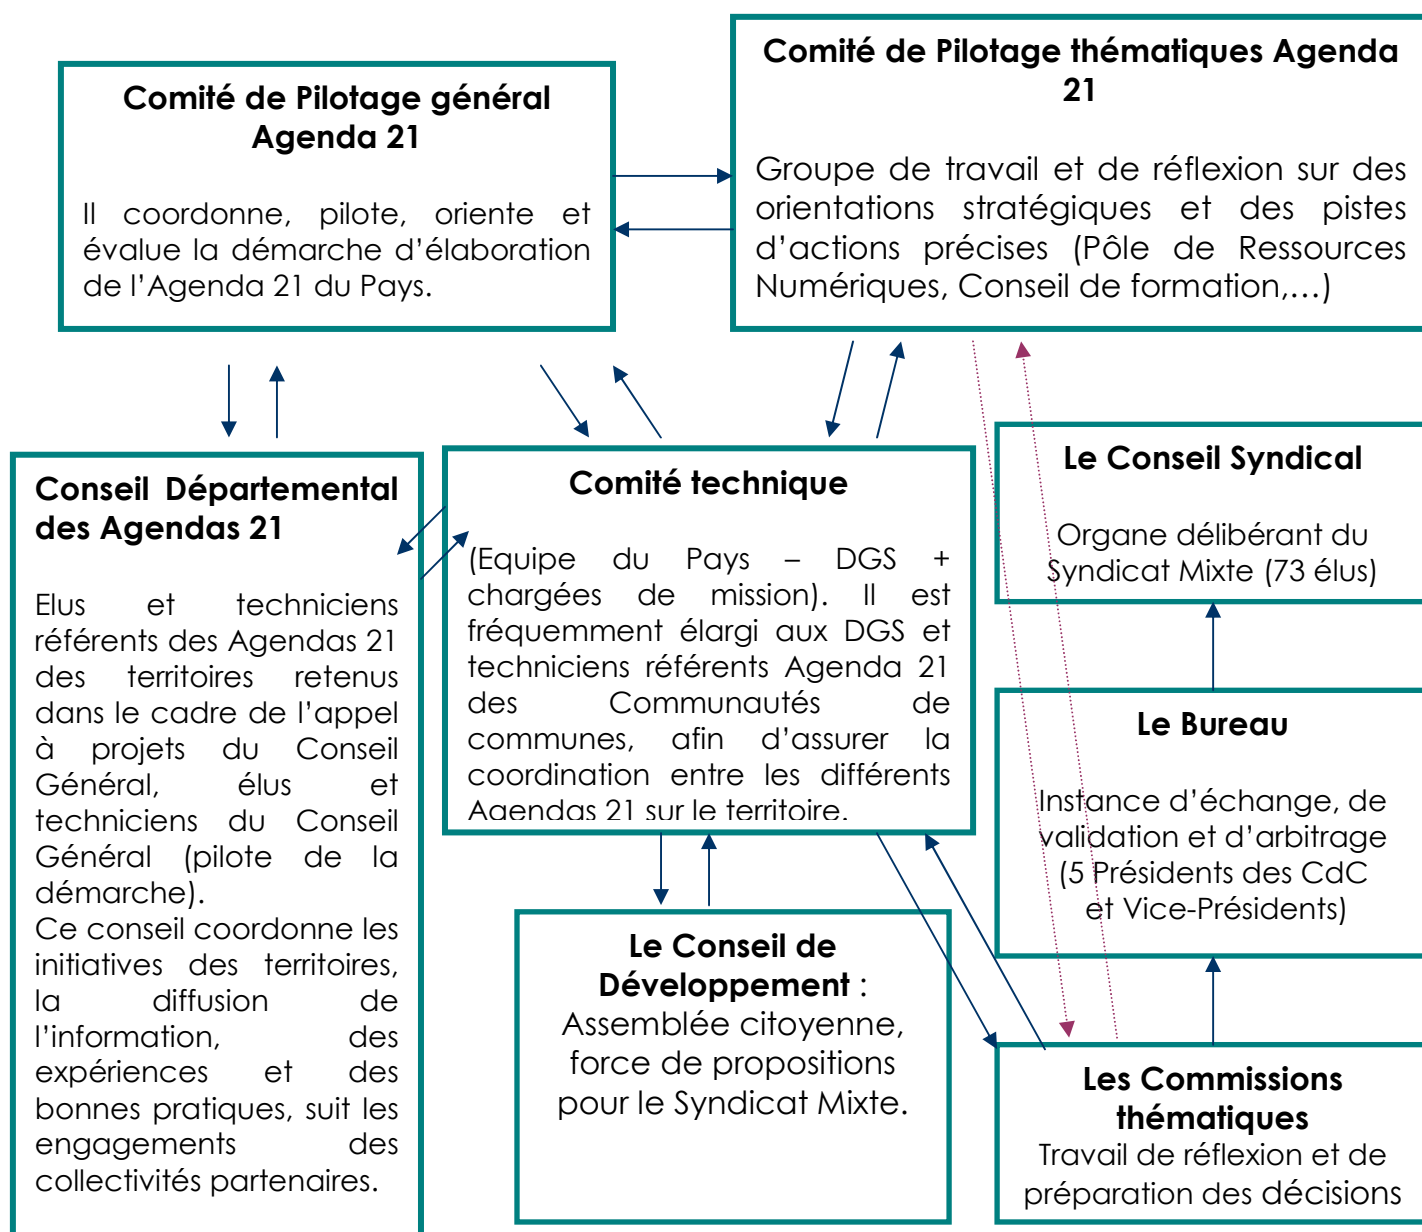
**Comité de Pilotage général Agenda 21**

Il coordonne, pilote, oriente et évalue la démarche d'élaboration de l'Agenda 21 du Pays.

**Comité de Pilotage thématiques Agenda 21**

Groupe de travail et de réflexion sur des orientations stratégiques et des pistes d'actions précises (Pôle de Ressources Numériques, Conseil de formation,…)

**Conseil Départemental des Agendas 21**

Elus et techniciens référents des Agendas 21 des territoires retenus dans le cadre de l'appel à projets du Conseil Général, élus et techniciens du Conseil Général (pilote de la démarche).
Ce conseil coordonne les initiatives des territoires, la diffusion de l'information, des expériences et des bonnes pratiques, suit les engagements des collectivités partenaires.

**Comité technique**

(Equipe du Pays – DGS + chargées de mission). Il est fréquemment élargi aux DGS et techniciens référents Agenda 21 des Communautés de communes, afin d'assurer la coordination entre les différents Agendas 21 sur le territoire.

**Le Conseil Syndical**

Organe délibérant du Syndicat Mixte (73 élus)

**Le Bureau**

Instance d'échange, de validation et d'arbitrage (5 Présidents des CdC et Vice-Présidents)

**Le Conseil de Développement** :
Assemblée citoyenne, force de propositions pour le Syndicat Mixte.

**Les Commissions thématiques**
Travail de réflexion et de préparation des décisions